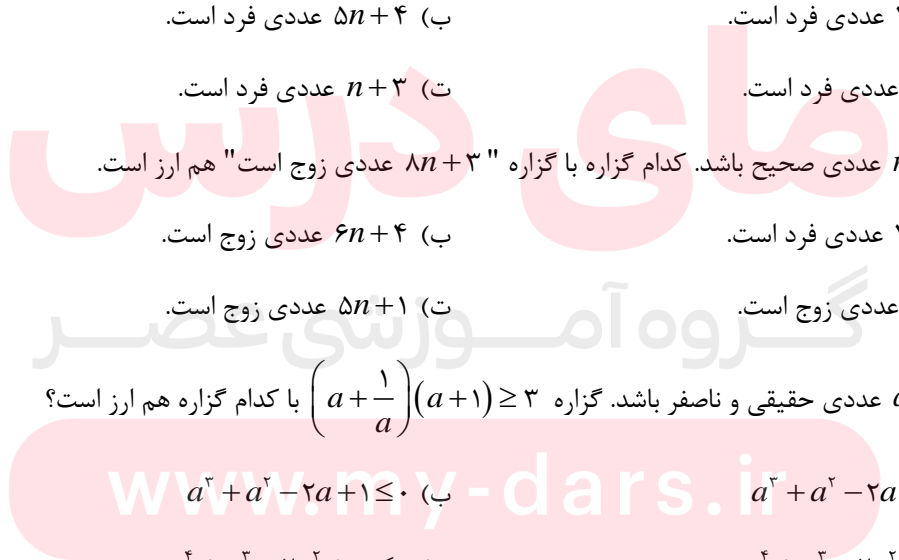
ب) $5n+4$ عددی فرد است.

ت) $n+3$ عددی فرد است.

عددی فرد است.

عددی فرد است.

$n$ عددی صحیح باشد. کدام گزاره با گزاره "$8n+3$ عددی زوج است" هم ارز است.

ب) $6n+4$ عددی زوج است.

عددی فرد است.

ت) $5n+1$ عددی زوج است.

عددی زوج است.

$a$ عددی حقیقی و ناصفر باشد. گزاره $\left(a+\frac{1}{a}\right)(a+1)\geq 3$ با کدام گزاره هم ارز است؟

ب) $a^3+a^2-2a+1\leq 0$

$a^3+a^2-2a$

گروه آموزشی عصر

www.my-dars.ir

های درس